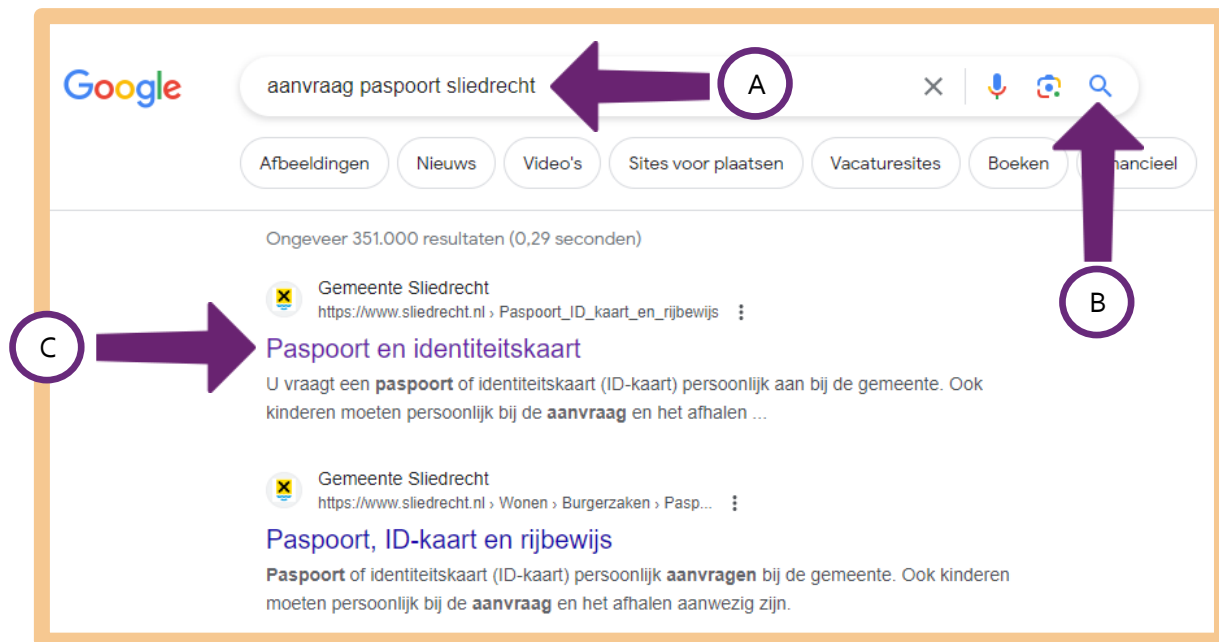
Google

aanvraag paspoort sliedrecht

A

Afbeeldingen | Nieuws | Video's | Sites voor plaatsen | Vacaturesites | Boeken | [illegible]ancieel

Ongeveer 351.000 resultaten (0,29 seconden)

B

Gemeente Sliedrecht
https://www.sliedrecht.nl › Paspoort_ID_kaart_en_rijbewijs

C

Paspoort en identiteitskaart

U vraagt een **paspoort** of identiteitskaart (ID-kaart) persoonlijk aan bij de gemeente. Ook kinderen moeten persoonlijk bij de **aanvraag** en het afhalen ...

Gemeente Sliedrecht
https://www.sliedrecht.nl › Wonen › Burgerzaken › Pasp...

Paspoort, ID-kaart en rijbewijs

**Paspoort** of identiteitskaart (ID-kaart) persoonlijk **aanvragen** bij de gemeente. Ook kinderen moeten persoonlijk bij de **aanvraag** en het afhalen aanwezig zijn.